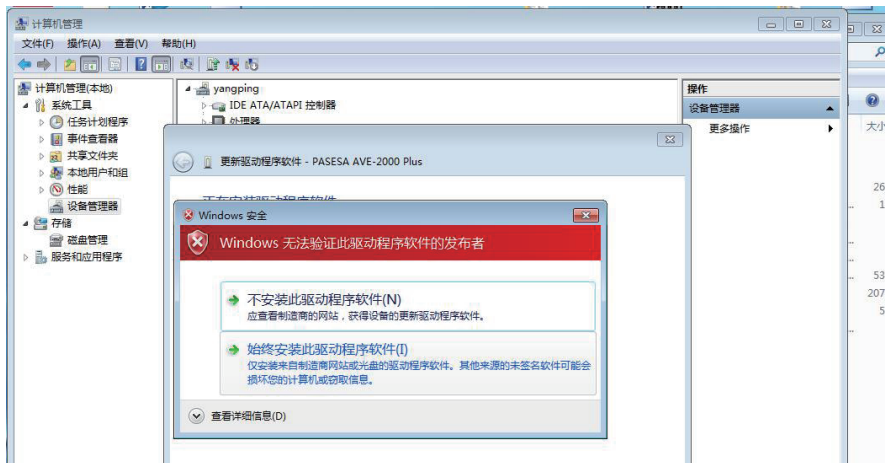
计算机管理
文件(F) 操作(A) 查看(V) 帮助(H)

计算机管理(本地)
系统工具
任务计划程序
事件查看器
共享文件夹
本地用户和组
性能
设备管理器
存储
磁盘管理
服务和应用程序

yangping
IDE ATA/ATAPI 控制器
处理器

操作
设备管理器
更多操作

更新驱动程序软件 - PASESA AVE-2000 Plus

Windows 安全
Windows 无法验证此驱动程序软件的发布者

不安装此驱动程序软件(N)
应查看制造商的网站，获得设备的更新驱动程序软件。

始终安装此驱动程序软件(I)
仅安装来自制造商网站或光盘的驱动程序软件。其他来源的未签名软件可能会损坏您的计算机或窃取信息。

查看详细信息(D)

大小
26
1
53
207
5